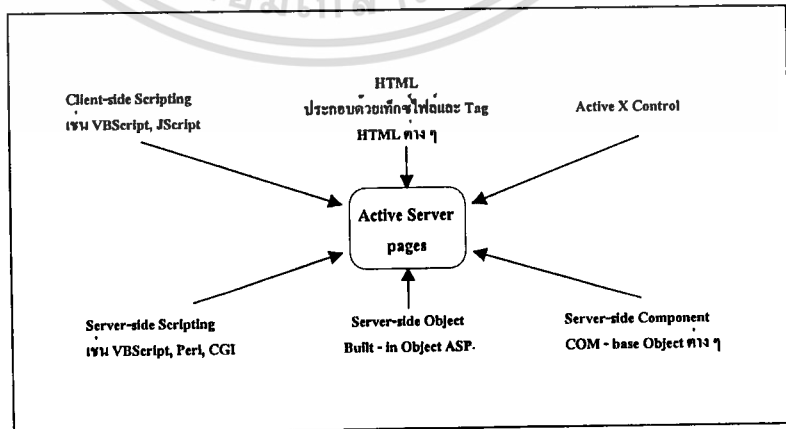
Client-side Scripting
เช่น VBScript, JScript

HTML
ประกอบด้วยเท็กซ์ไฟล์และ Tag
HTML ต่าง ๆ

Active X Control

Active Server
pages

Server-side Scripting
เช่น VBScript, Perl, CGI

Server-side Object
Built - in Object ASP.

Server-side Component
COM - base Object ต่าง ๆ